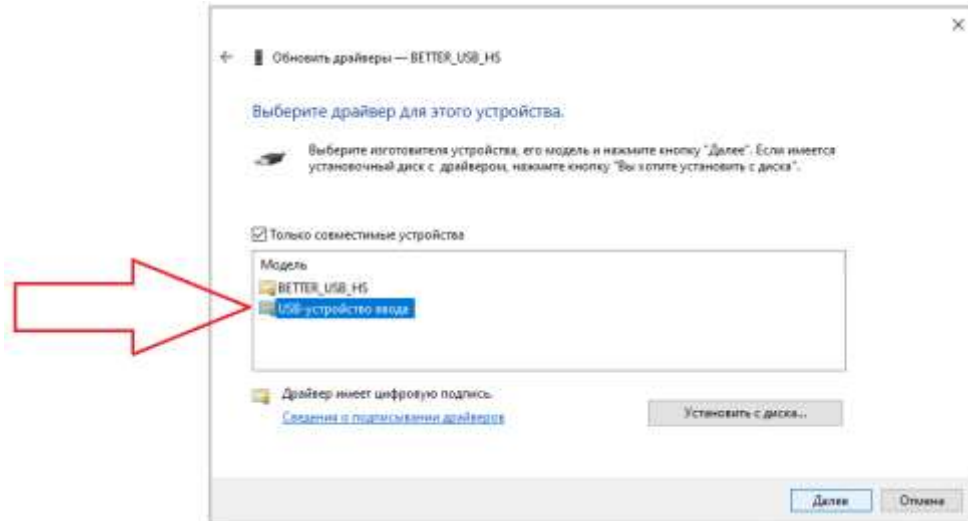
×

← Обновить драйверы — BETTER_USB_HS

Выберите драйвер для этого устройства.

Выберите изготовителя устройства, его модель и нажмите кнопку "Далее". Если имеется установочный диск с драйвером, нажмите кнопку "Вы хотите установить с диска".

☑ Только совместимые устройства

Модель
BETTER_USB_HS
USB-устройство ввода

Драйвер имеет цифровую подпись.
Сведения о подписывании драйверов

Установить с диска...

Далее Отмена